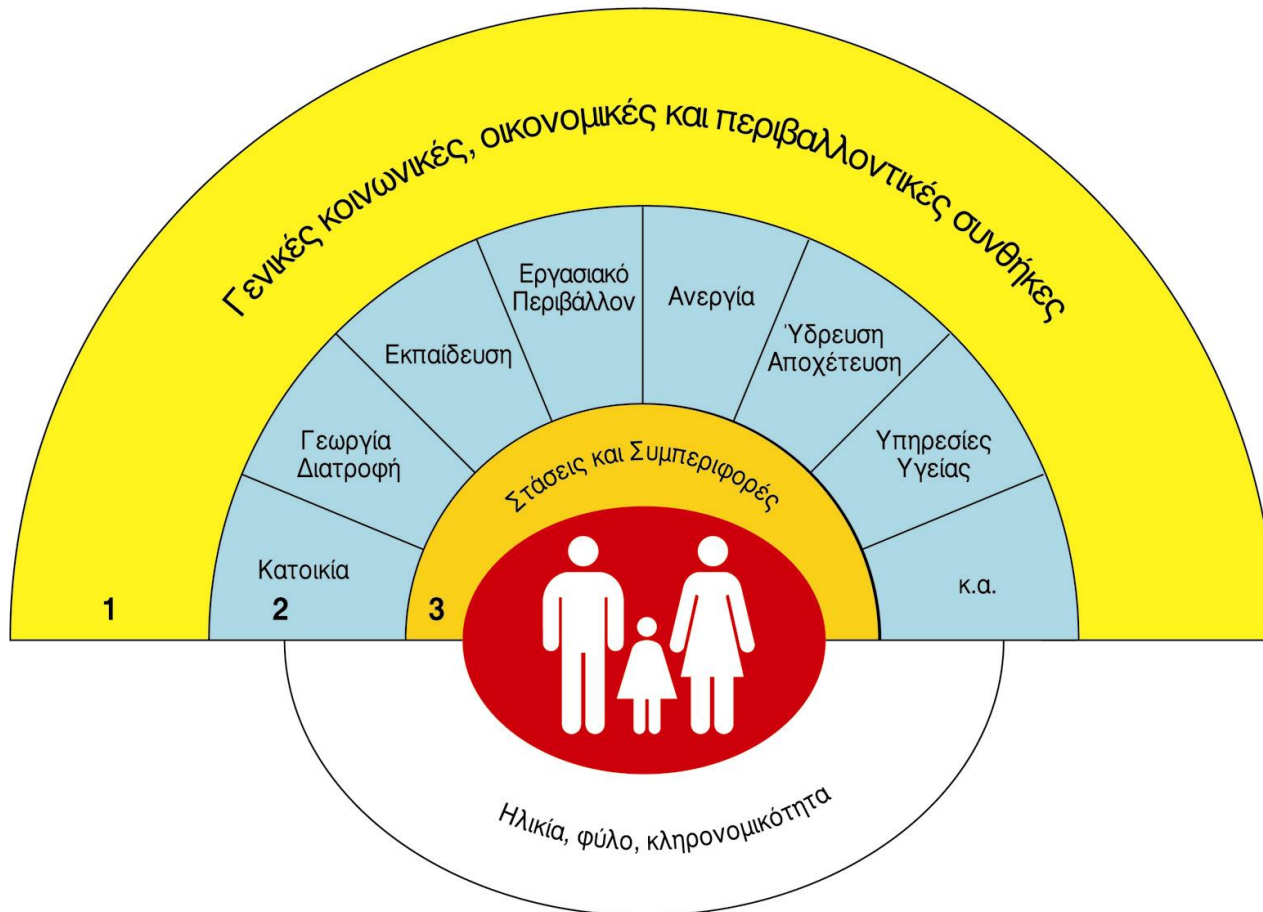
Γενικές κοινωνικές, οικονομικές και περιβαλλοντικές συνθήκες

Εργασιακό Περιβάλλον

Ανεργία

Εκπαίδευση

Ύδρευση Αποχέτευση

Γεωργία Διατροφή

Υπηρεσίες Υγείας

Στάσεις και Συμπεριφορές

Κατοικία

κ.α.

1

2

3

Ηλικία, φύλο, κληρονομικότητα